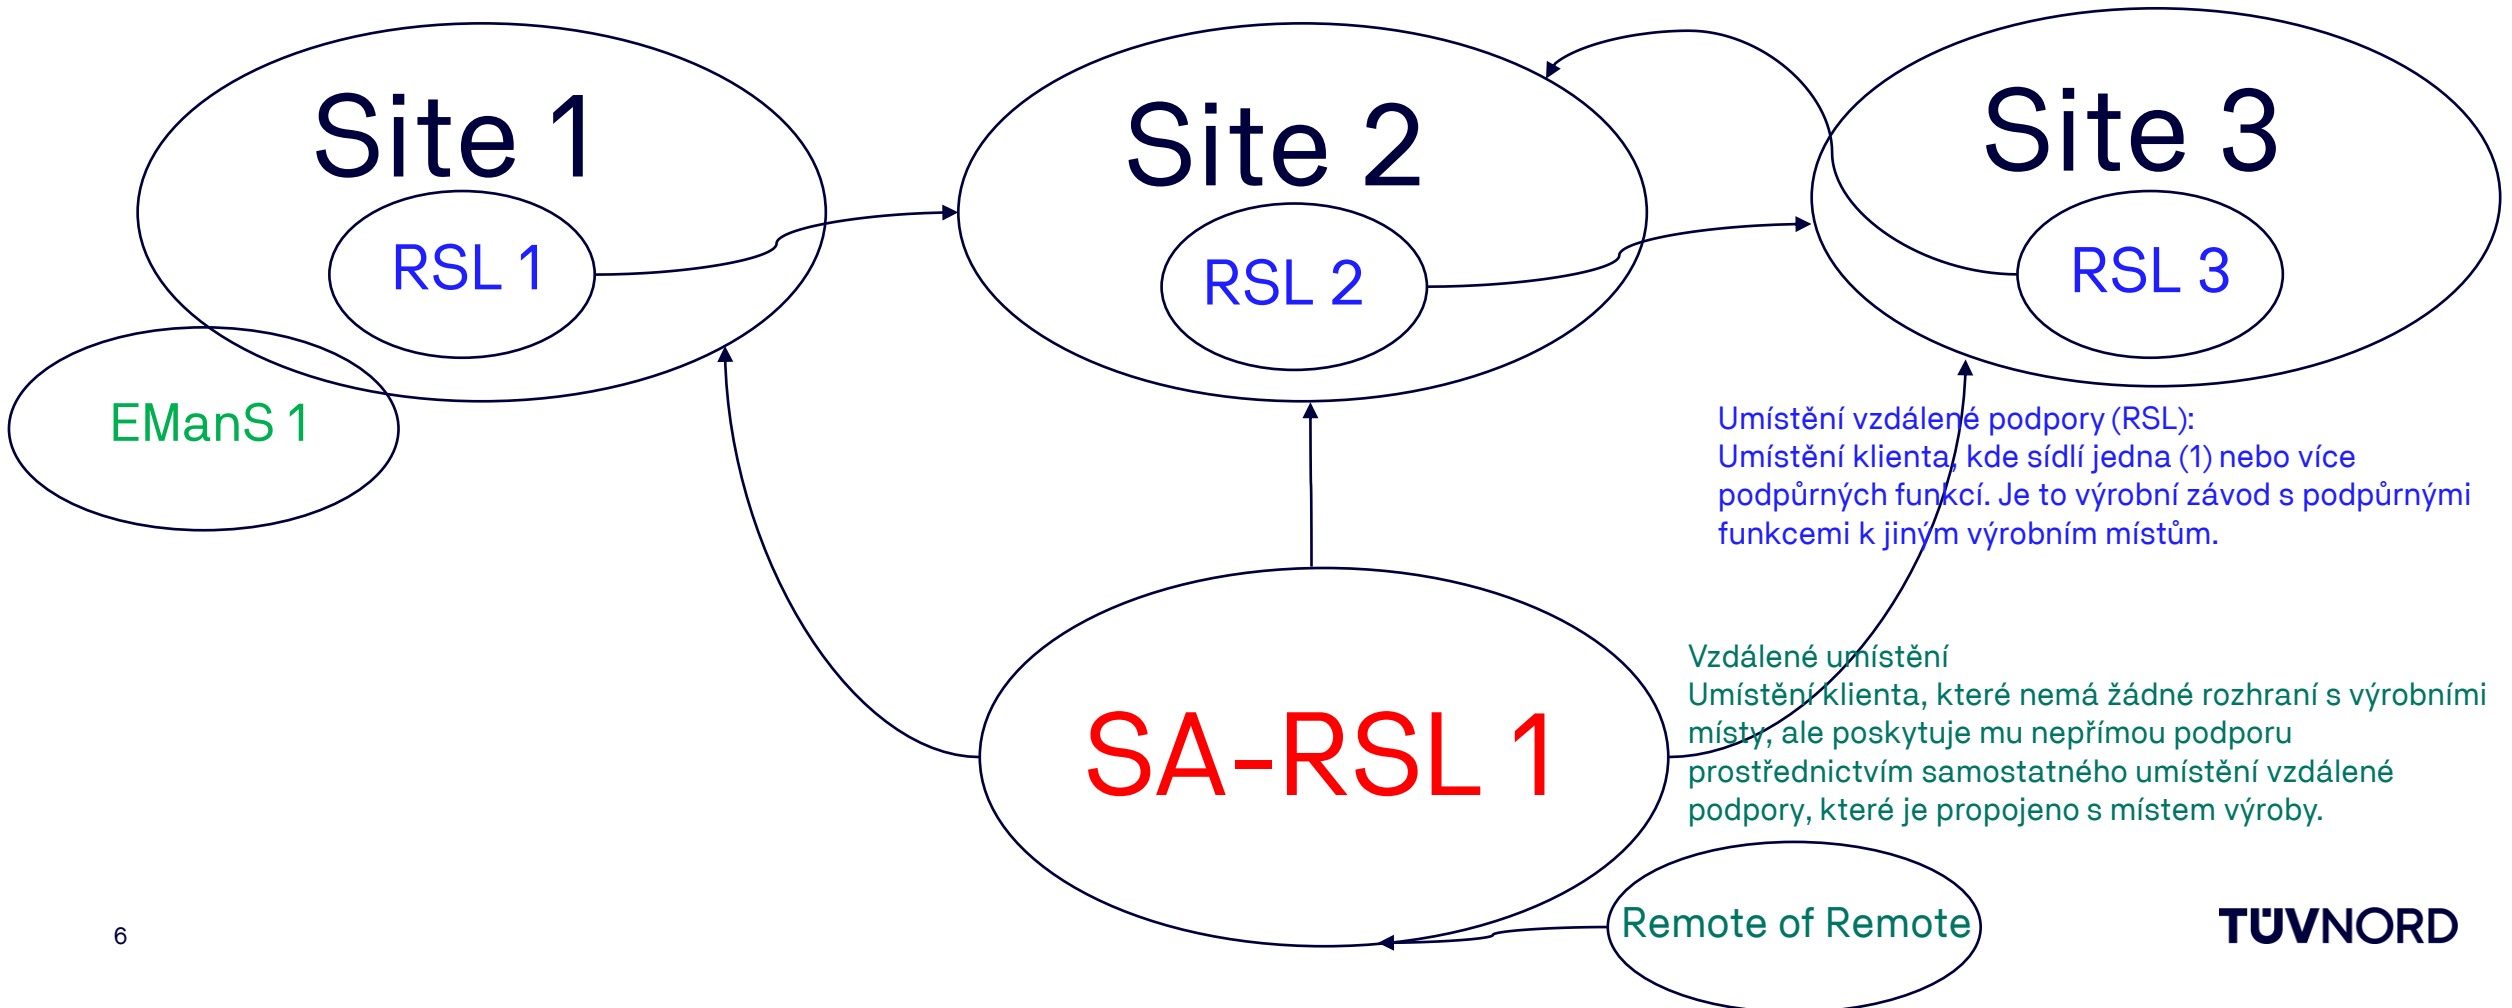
Site 1

RSL 1

Site 2

RSL 2

Site 3

RSL 3

EManS 1

Umístění vzdálené podpory (RSL):
Umístění klienta, kde sídlí jedna (1) nebo více podpůrných funkcí. Je to výrobní závod s podpůrnými funkcemi k jiným výrobním místům.

SA-RSL 1

Vzdálené umístění
Umístění klienta, které nemá žádné rozhraní s výrobními místy, ale poskytuje mu nepřímou podporu prostřednictvím samostatného umístění vzdálené podpory, které je propojeno s místem výroby.

Remote of Remote

6

TÜVNORD